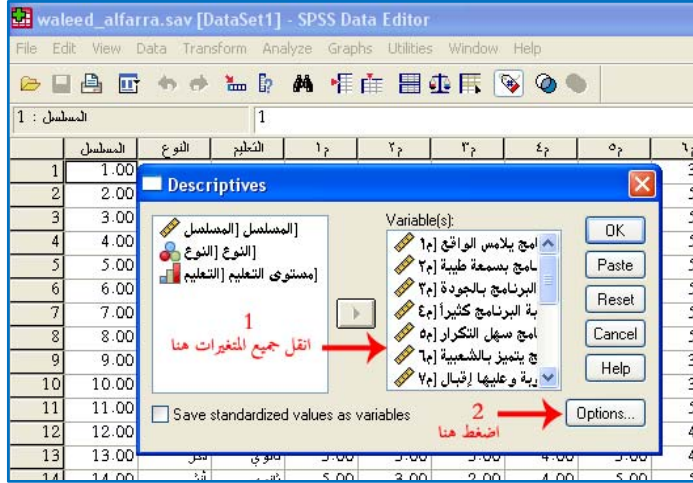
waleed_alfarra.sav [DataSet1] - SPSS Data Editor

File Edit View Data Transform Analyze Graphs Utilities Window Help

1 : المسلسل | 1

| | المسلسل | النوع | التعليم | م١ | م٢ | م٣ | م٤ | م٥ | م٦ |
|---|---|---|---|---|---|---|---|---|---|
| 1 | 1.00 | | | | | | | | 3 |
| 2 | 2.00 | | | | | | | | 5 |
| 3 | 3.00 | | | | | | | | 5 |
| 4 | 4.00 | | | | | | | | 5 |
| 5 | 5.00 | | | | | | | | 5 |
| 6 | 6.00 | | | | | | | | 5 |
| 7 | 7.00 | | | | | | | | 5 |
| 8 | 8.00 | | | | | | | | 5 |
| 9 | 9.00 | | | | | | | | 3 |
| 10 | 10.00 | | | | | | | | 3 |
| 11 | 11.00 | | | | | | | | 5 |
| 12 | 12.00 | | | | | | | | 4 |
| 13 | 13.00 | ذكر | ثانوي | 5.00 | 5.00 | 5.00 | 4.00 | 5.00 | 4 |
| 14 | 14.00 | أنثى | | 5.00 | 3.00 | 2.00 | 4.00 | 5.00 | |

Descriptives

[المسلسل [المسلسل
[النوع [النوع
[مستوى التعليم [التعليم

Variable(s):
امج يلامس الواقع [م١
نامج بسمعة طيبة [م٢
البرنامج بالجودة [م٣
بة البرنامج كثيراً [م٤
امج سهل التكرار [م٥
ج يتميز بالشعبية [م٦
ربة وعليها إقبال [م٧

OK
Paste
Reset
Cancel
Help

1
انقل جميع المتغيرات هنا

Save standardized values as variables

2
اضغط هنا

Options...